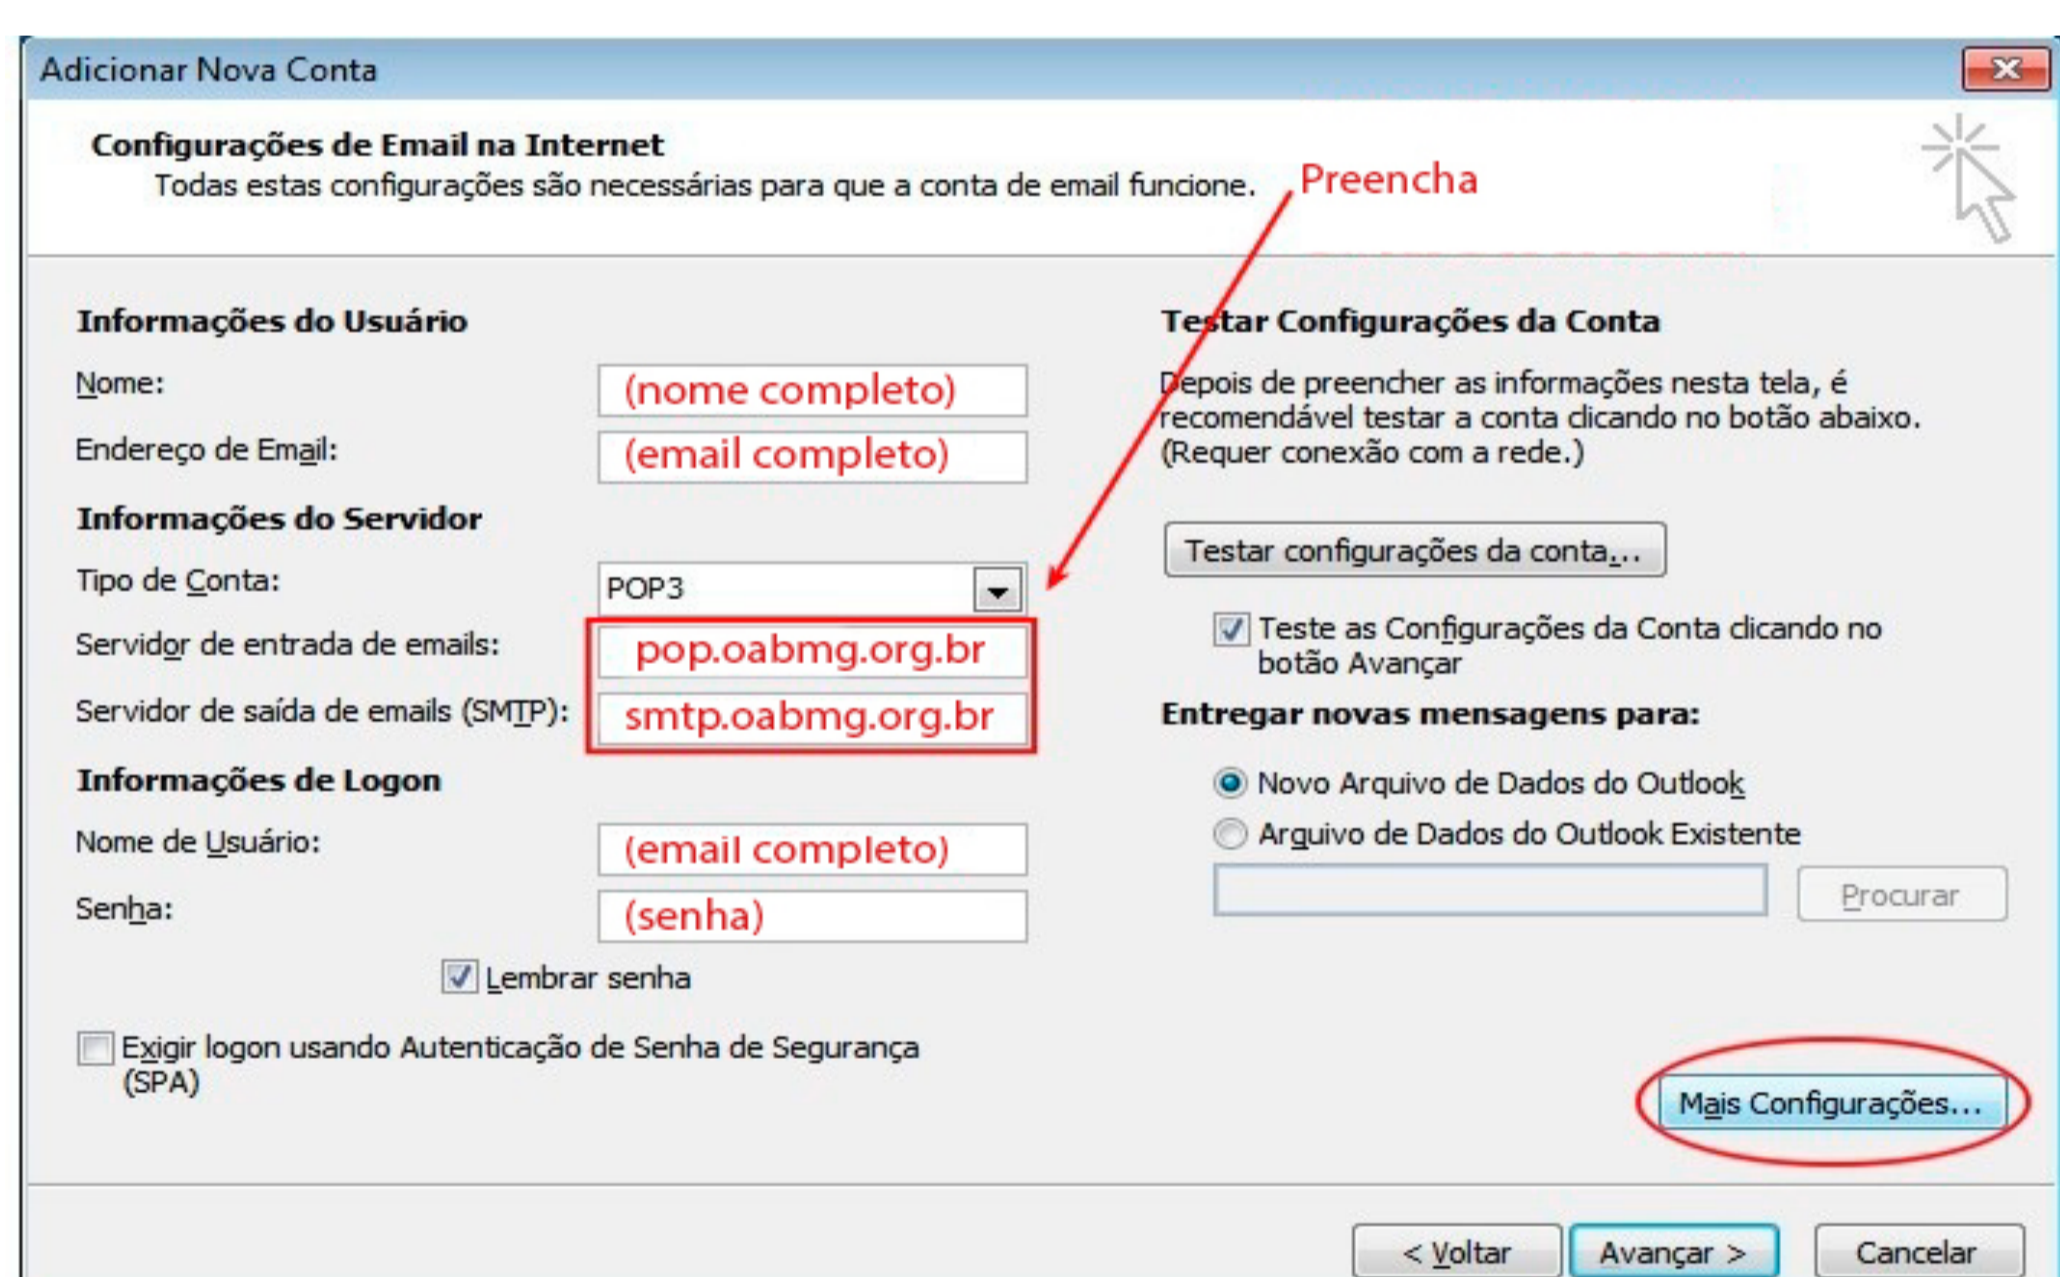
Adicionar Nova Conta

Configurações de Email na Internet
Todas estas configurações são necessárias para que a conta de email funcione.

Preencha

Informações do Usuário
Nome: (nome completo)
Endereço de Email: (email completo)

Informações do Servidor
Tipo de Conta: POP3
Servidor de entrada de emails: pop.oabmg.org.br
Servidor de saída de emails (SMTP): smtp.oabmg.org.br

Informações de Logon
Nome de Usuário: (email completo)
Senha: (senha)

Lembrar senha

Exigir logon usando Autenticação de Senha de Segurança (SPA)

Testar Configurações da Conta

Depois de preencher as informações nesta tela, é recomendável testar a conta clicando no botão abaixo. (Requer conexão com a rede.)

Testar configurações da conta...

Teste as Configurações da Conta clicando no botão Avançar

Entregar novas mensagens para:

Novo Arquivo de Dados do Outlook
Arquivo de Dados do Outlook Existente

Procurar

Mais Configurações...

< Voltar
Avançar >
Cancelar